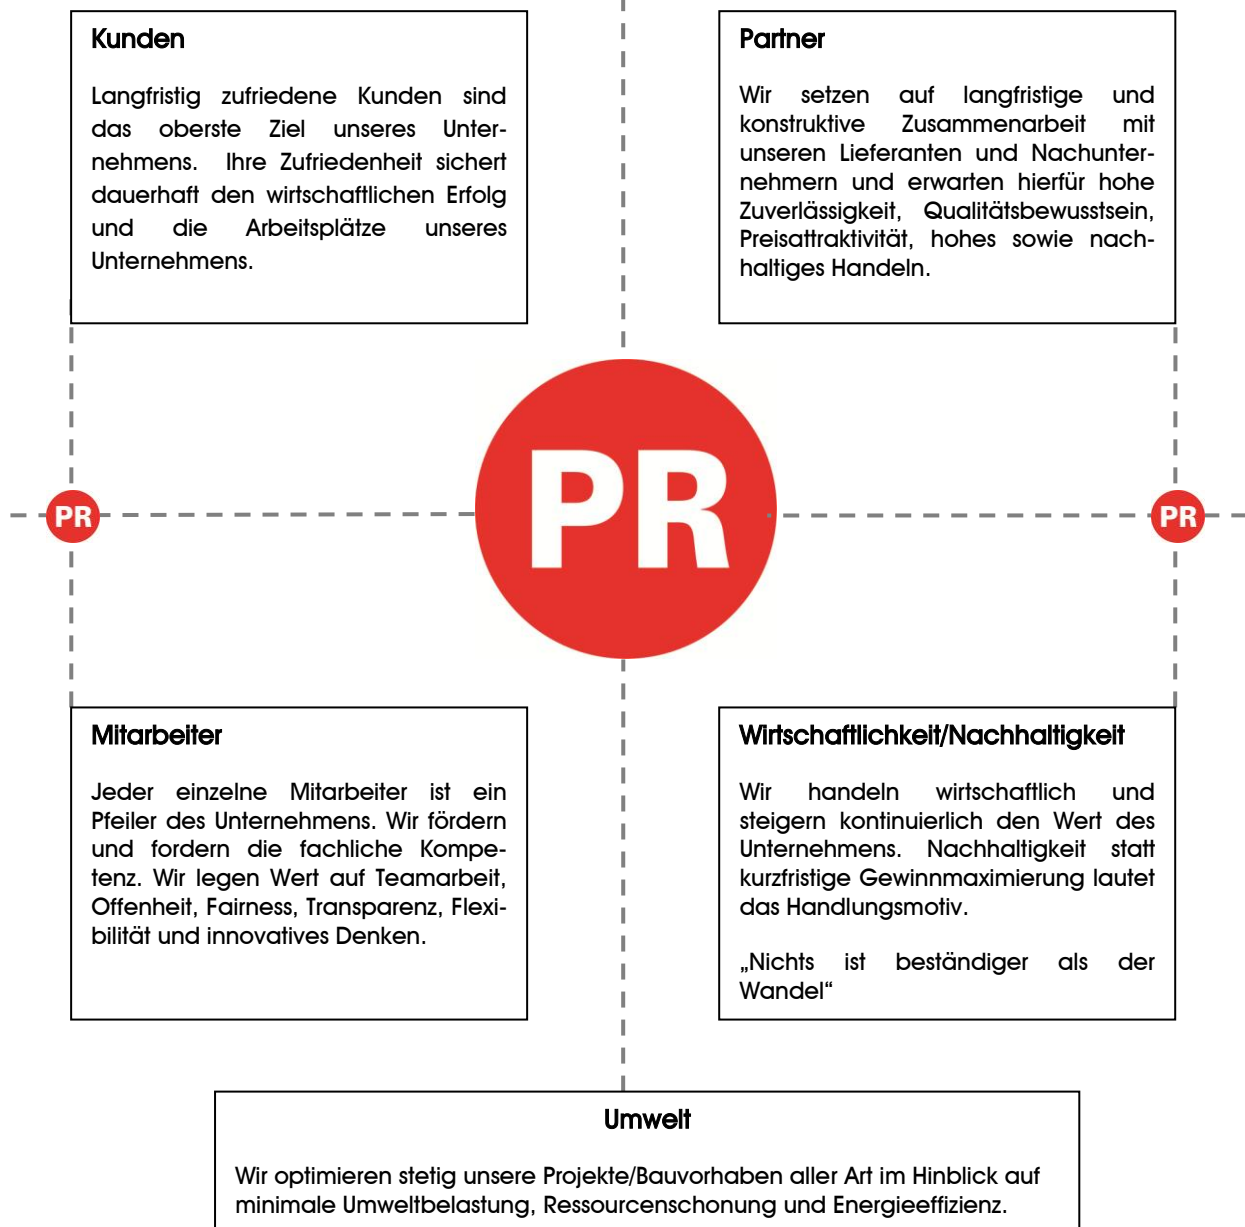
Kunden

Langfristig zufriedene Kunden sind das oberste Ziel unseres Unternehmens. Ihre Zufriedenheit sichert dauerhaft den wirtschaftlichen Erfolg und die Arbeitsplätze unseres Unternehmens.

Partner

Wir setzen auf langfristige und konstruktive Zusammenarbeit mit unseren Lieferanten und Nachunternehmern und erwarten hierfür hohe Zuverlässigkeit, Qualitätsbewusstsein, Preisattraktivität, hohes sowie nachhaltiges Handeln.

PR

PR

PR

Mitarbeiter

Jeder einzelne Mitarbeiter ist ein Pfeiler des Unternehmens. Wir fördern und fordern die fachliche Kompetenz. Wir legen Wert auf Teamarbeit, Offenheit, Fairness, Transparenz, Flexibilität und innovatives Denken.

Wirtschaftlichkeit/Nachhaltigkeit

Wir handeln wirtschaftlich und steigern kontinuierlich den Wert des Unternehmens. Nachhaltigkeit statt kurzfristige Gewinnmaximierung lautet das Handlungsmotiv.

„Nichts ist beständiger als der Wandel“

Umwelt

Wir optimieren stetig unsere Projekte/Bauvorhaben aller Art im Hinblick auf minimale Umweltbelastung, Ressourcenschonung und Energieeffizienz.